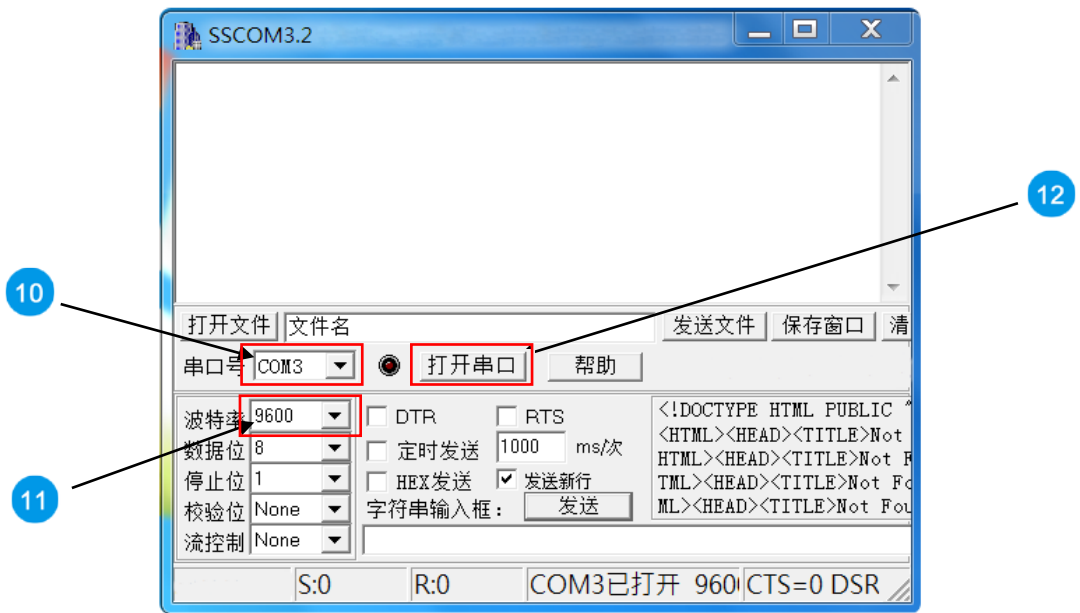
SSCOM3.2

打开文件 文件名 发送文件 保存窗口 清

串口号 COM3 打开串口 帮助

波特率 9600
数据位 8
停止位 1
校验位 None
流控制 None

DTR RTS
定时发送 1000 ms/次
HEX发送 发送新行
字符串输入框： 发送

<!DOCTYPE HTML PUBLIC "
<HTML><HEAD><TITLE>Not
HTML><HEAD><TITLE>Not F
TML><HEAD><TITLE>Not Fo
ML><HEAD><TITLE>Not Fou

S:0 R:0 COM3已打开 960 CTS=0 DSR

10
11
12